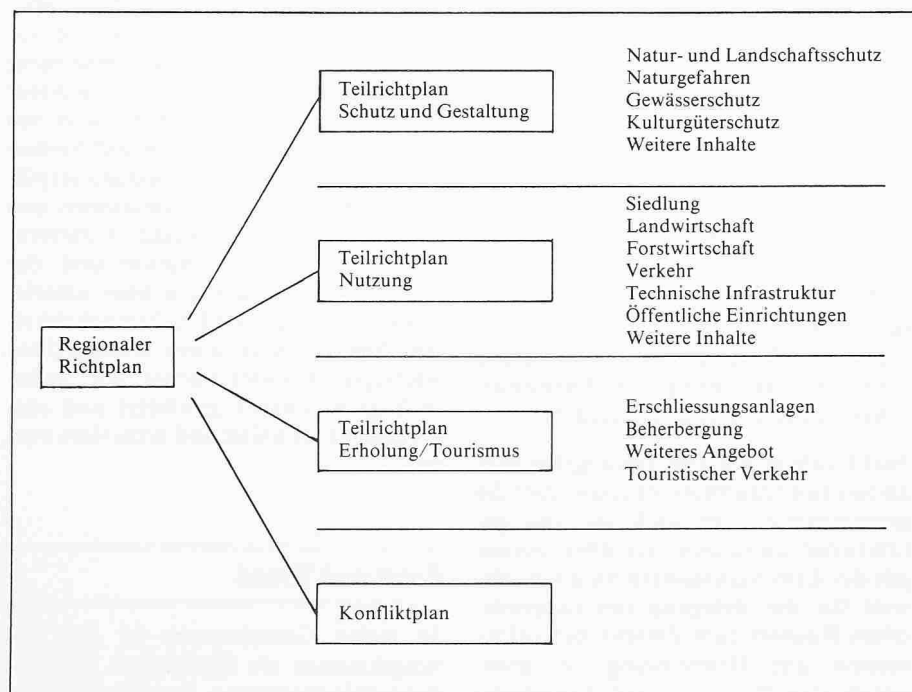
Regionaler Richtplan

Teilrichtplan Schutz und Gestaltung

Natur- und Landschaftsschutz
Naturgefahren
Gewässerschutz
Kulturgüterschutz
Weitere Inhalte

Teilrichtplan Nutzung

Siedlung
Landwirtschaft
Forstwirtschaft
Verkehr
Technische Infrastruktur
Öffentliche Einrichtungen
Weitere Inhalte

Teilrichtplan Erholung/Tourismus

Erschliessungsanlagen
Beherbergung
Weiteres Angebot
Touristischer Verkehr

Konfliktplan